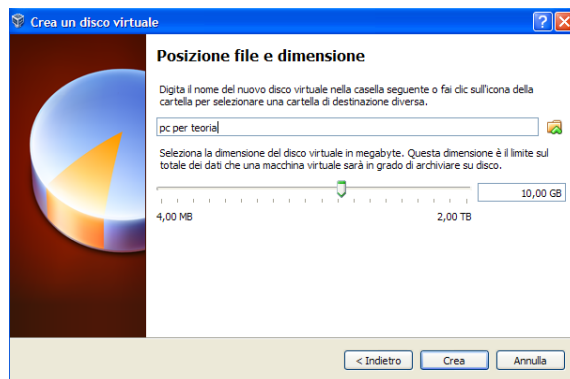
Crea un disco virtuale

?

Posizione file e dimensione

Digita il nome del nuovo disco virtuale nella casella seguente o fai clic sull'icona della cartella per selezionare una cartella di destinazione diversa.

pc per teoria

Seleziona la dimensione del disco virtuale in megabyte. Questa dimensione è il limite sul totale dei dati che una macchina virtuale sarà in grado di archiviare su disco.

10,00 GB

4,00 MB

2,00 TB

< Indietro

Crea

Annulla